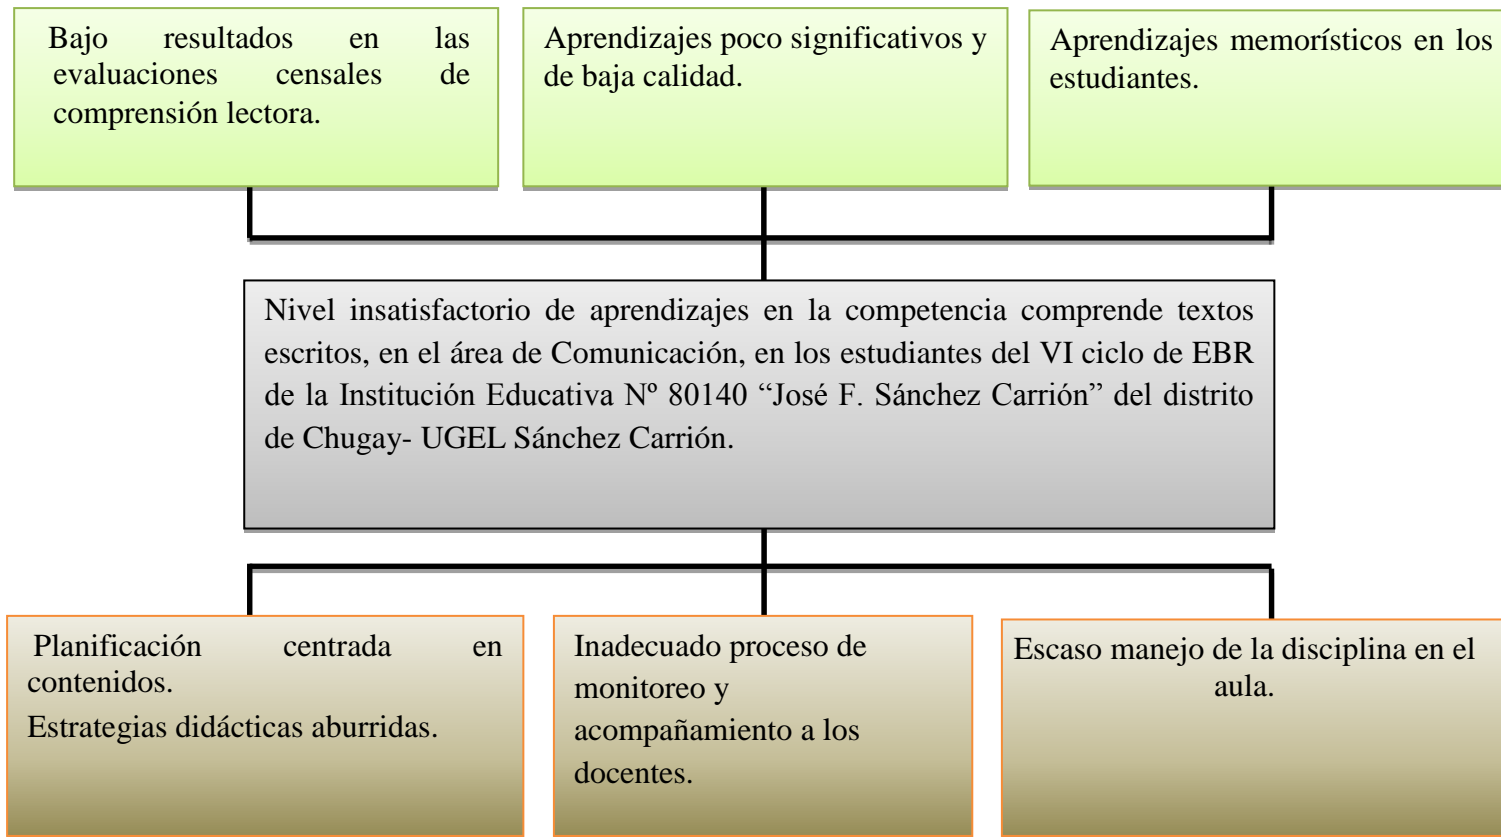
Bajo resultados en las evaluaciones censales de comprensión lectora.

Aprendizajes poco significativos y de baja calidad.

Aprendizajes memorísticos en los estudiantes.

Nivel insatisfactorio de aprendizajes en la competencia comprende textos escritos, en el área de Comunicación, en los estudiantes del VI ciclo de EBR de la Institución Educativa Nº 80140 “José F. Sánchez Carrión” del distrito de Chugay- UGEL Sánchez Carrión.

Planificación centrada en contenidos.
Estrategias didácticas aburridas.

Inadecuado proceso de monitoreo y acompañamiento a los docentes.

Escaso manejo de la disciplina en el aula.